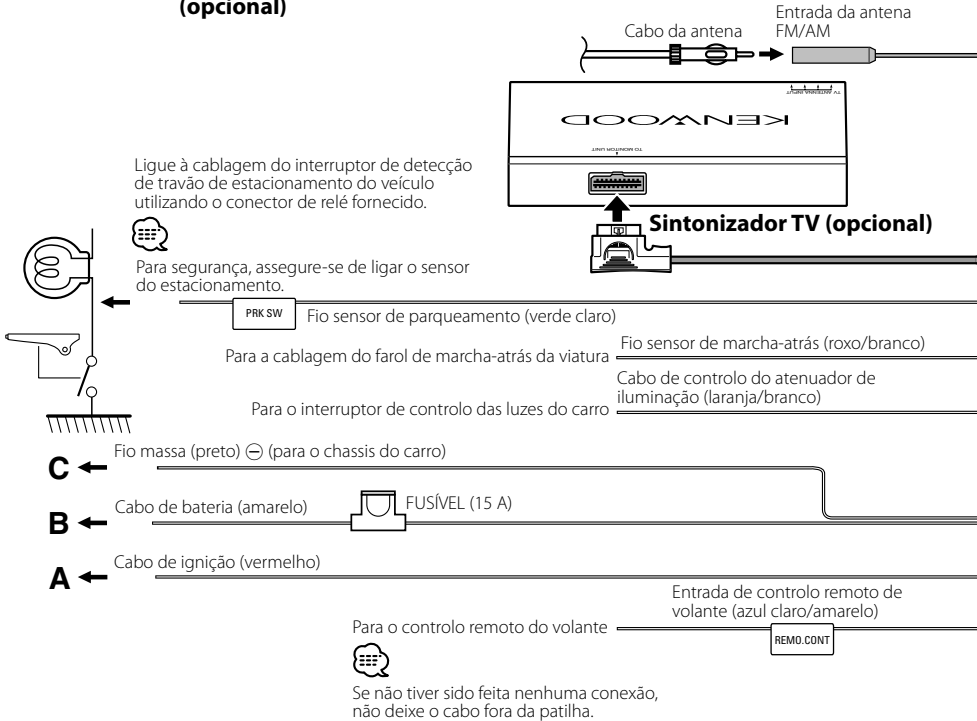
(opcional)

Cabo da antena

Entrada da antena FM/AM

KENWOOD

TO MONITOR UNIT

TV ANTENNA INPUT

Sintonizador TV (opcional)

Ligue à cablagem do interruptor de detecção de travão de estacionamento do veículo utilizando o conector de relé fornecido.

Para segurança, assegure-se de ligar o sensor do estacionamento.

PRK SW

Fio sensor de parqueamento (verde claro)

Para a cablagem do farol de marcha-atrás da viatura

Fio sensor de marcha-atrás (roxo/branco)

Para o interruptor de controlo das luzes do carro

Cabo de controlo do atenuador de iluminação (laranja/branco)

C

Fio massa (preto) $\ominus$ (para o chassis do carro)

B

Cabo de bateria (amarelo)

FUSÍVEL (15 A)

A

Cabo de ignição (vermelho)

Entrada de controlo remoto de volante (azul claro/amarelo)

Para o controlo remoto do volante

REMO.CONT

Se não tiver sido feita nenhuma conexão, não deixe o cabo fora da patilha.